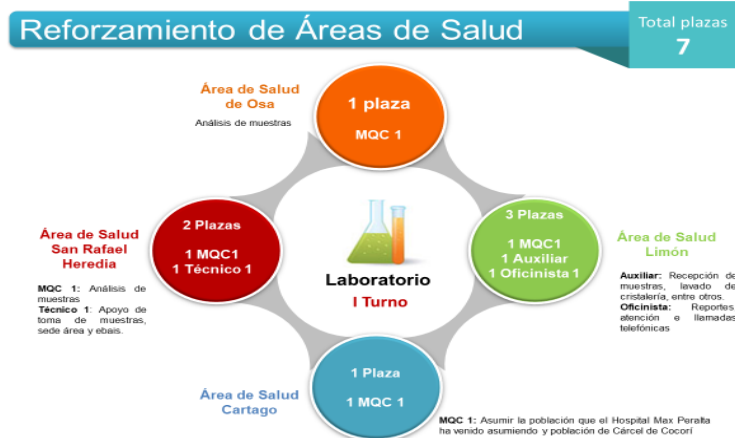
Reforzamiento de Áreas de Salud

Total plazas
7

Área de Salud de Osa

Análisis de muestras

1 plaza

MQC 1

Área de Salud San Rafael Heredia

MQC 1: Análisis de muestras
Técnico 1: Apoyo de toma de muestras, sede área y ebais.

2 Plazas

1 MQC1
1 Técnico 1

Laboratorio
I Turno

3 Plazas

1 MQC1
1 Auxiliar
1 Oficinista 1

Área de Salud Limón

Auxiliar: Recepción de muestras, lavado de cristalería, entre otros.
Oficinista: Reportes atención e llamadas telefónicas

1 Plaza

1 MQC 1

Área de Salud Cartago

MQC 1: Asumir la población que el Hospital Max Peralta ha venido asumiendo y población de Cárcel de Cocorí